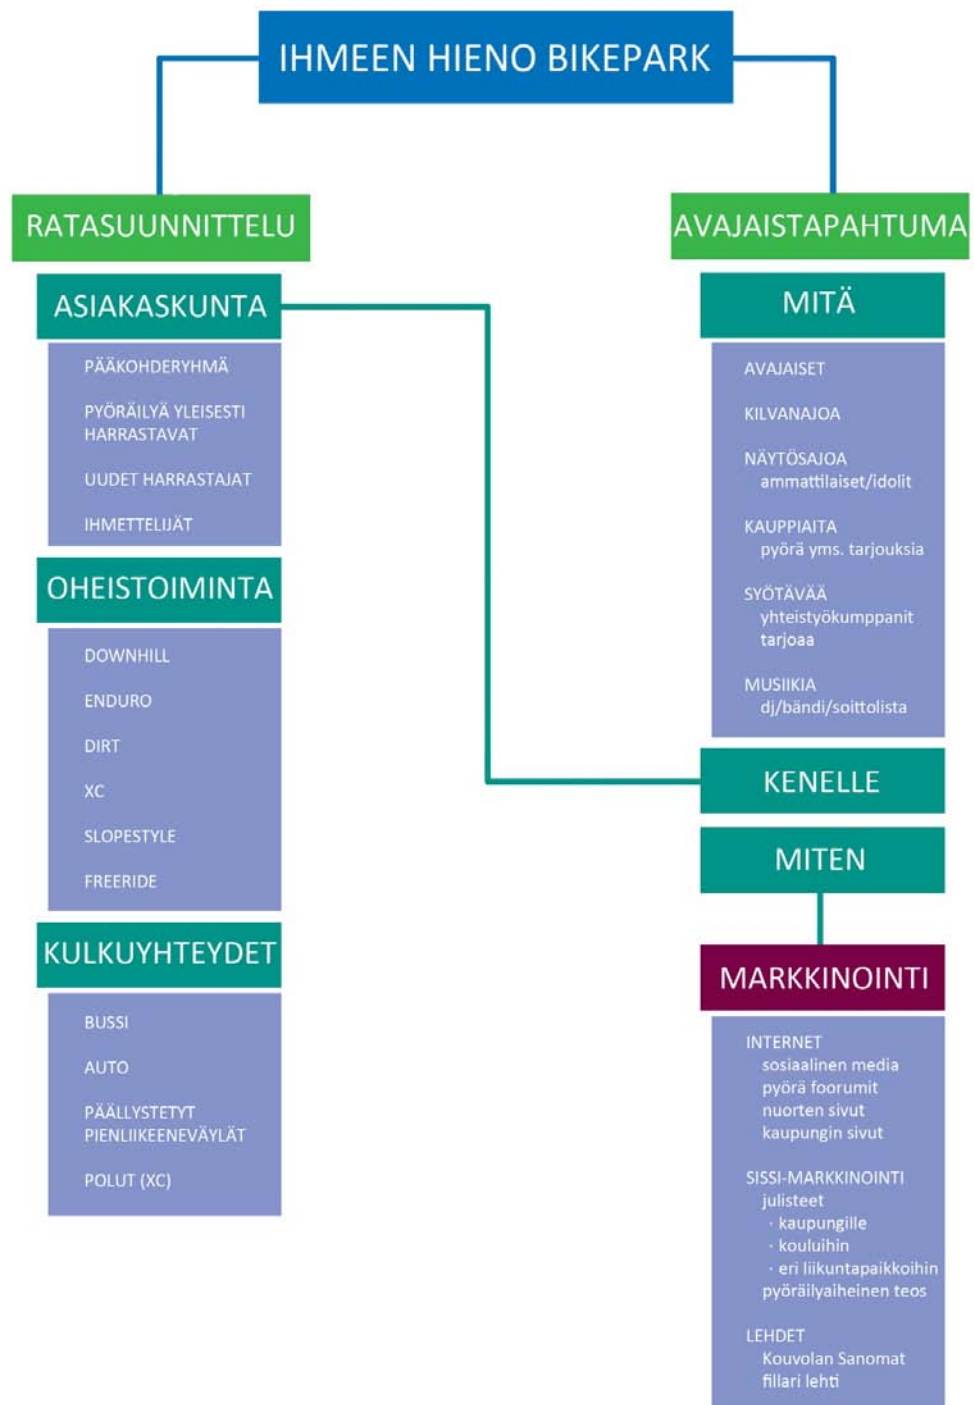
IHMEEN HIENO BIKEPARK

RATASUUNNITTELU

ASIAKASKUNTA

PÄÄKOHDERYHMÄ

PYÖRÄILYÄ YLEISESTI HARRASTAVAT

UUDET HARRASTAJAT

IHMETTELIJÄT

OHEISTOIMINTA

DOWNHILL

ENDURO

DIRT

XC

SLOPESTYLE

FREERIDE

KULKUYHTEYDET

BUSSI

AUTO

PÄÄLLYSTETYT PIENLIIKEENEVÄYLÄT

POLUT (XC)

AVAJAISTAPAHTUMA

MITÄ

AVAJAISET

KILVANAJOA

NÄYTÖSAJOA
ammattilaiset/idolit

KAUPPIAITA
pyörä yms. tarjouksia

SYÖTÄVÄÄ
yhteistyökumppanit tarjoaa

MUSIIKIA
dj/bändi/soittolista

KENELLE

MITEN

MARKKINOINTI

INTERNET
sosiaalinen media
pyörä foorumit
nuorten sivut
kaupungin sivut

SISSI-MARKKINOINTI
julisteet
· kaupungille
· kouluihin
· eri liikuntapaikkoihin
pyöräilyaiheinen teos

LEHDET
Kouvolan Sanomat
fillari lehti